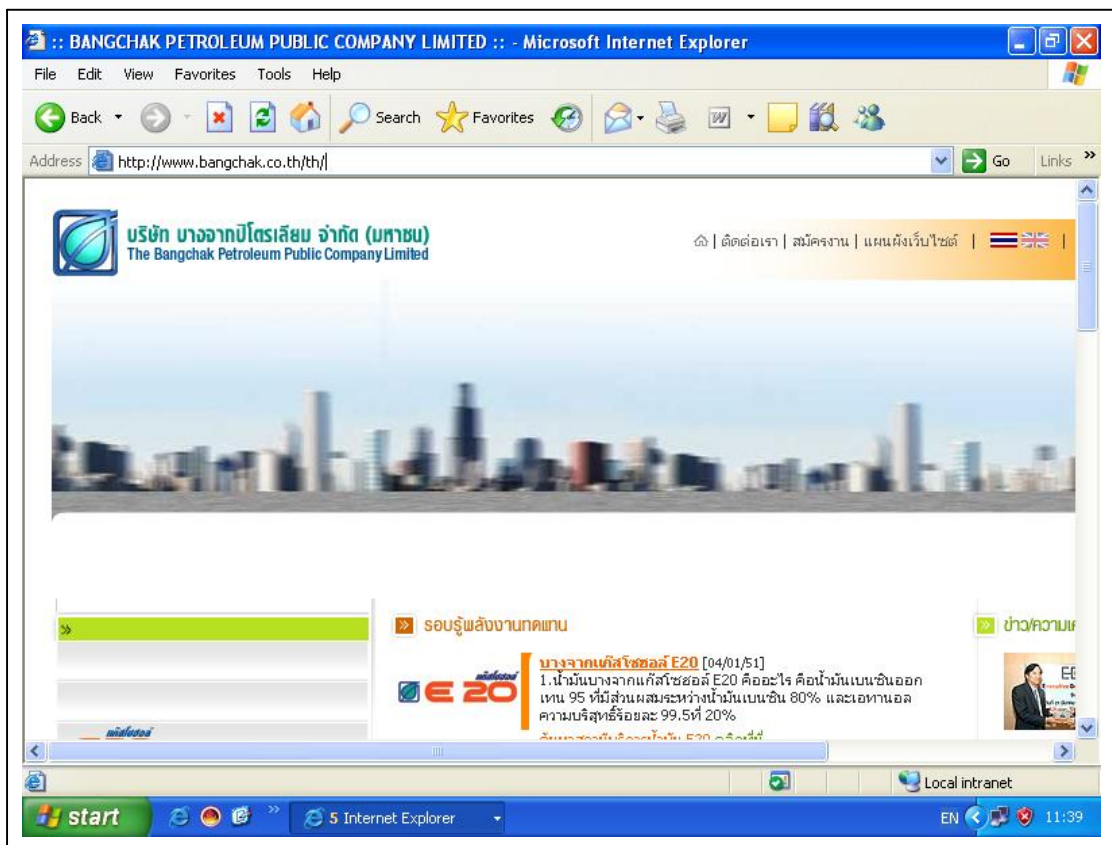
:: BANGCHAK PETROLEUM PUBLIC COMPANY LIMITED :: - Microsoft Internet Explorer

File Edit View Favorites Tools Help

Back Search Favorites

Address http://www.bangchak.co.th/th/ Go Links »

บริษัท บางจากปิโตรเลียม จำกัด (มหาชน)
The Bangchak Petroleum Public Company Limited

| ติดต่อเรา | สมัครงาน | แผนผังเว็บไซต์ |

»

รอบรู้พลังงานทดแทน

ข่าว/ความเ

E 20

บางจากแก๊สโซฮอล์ E20 [04/01/51]
1.น้ำมันบางจากแก๊สโซฮอล์ E20 คืออะไร คือน้ำมันเบนซินออกเทน 95 ที่มีส่วนผสมระหว่างน้ำมันเบนซิน 80% และเอทานอลความบริสุทธิ์ร้อยละ 99.5ที่ 20%

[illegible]

Local intranet

start 5 Internet Explorer EN 11:39